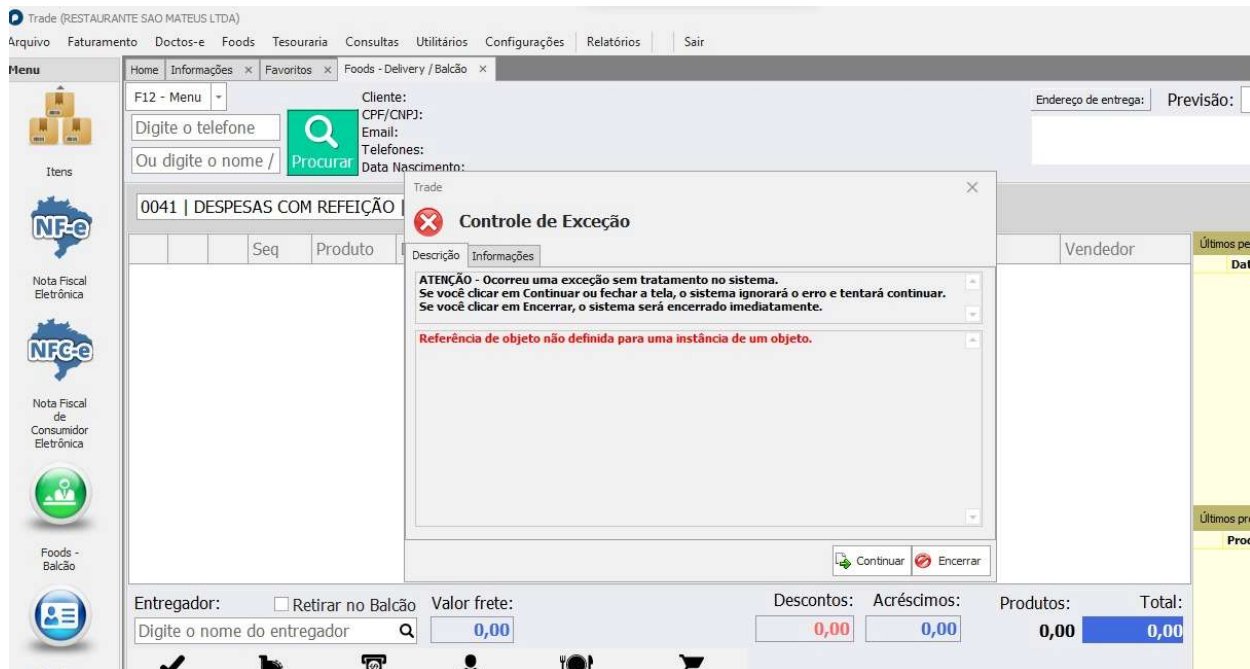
Trade (RESTAURANTE SAO MATEUS LTDA)

Arquivo Faturamento Doctos-e Foods Tesouraria Consultas Utilitários Configurações Relatórios Sair

Menu

Home Informações × Favoritos × Foods - Delivery / Balcão ×

Itens

NF-e

Nota Fiscal Eletrônica

NFC-e

Nota Fiscal de Consumidor Eletrônica

Foods - Balcão

F12 - Menu

Digite o telefone

Ou digite o nome /

Procurar

Cliente:
CPF/CNPJ:
Email:
Telefones:
Data Nascimento:

Endereço de entrega:

Previsão:

0041 | DESPESAS COM REFEIÇÃO |

Seq Produto

Vendedor

Últimos pe

Dat

Últimos pr

Proc

Trade

Controle de Exceção

Descrição Informações

ATENÇÃO - Ocorreu uma exceção sem tratamento no sistema.
Se você clicar em Continuar ou fechar a tela, o sistema ignorará o erro e tentará continuar.
Se você clicar em Encerrar, o sistema será encerrado imediatamente.

Referência de objeto não definida para uma instância de um objeto.

Continuar Encerrar

Entregador:

Retirar no Balcão

Valor frete:

Digite o nome do entregador

0,00

Descontos: Acréscimos: Produtos: Total:

0,00 0,00 0,00 0,00